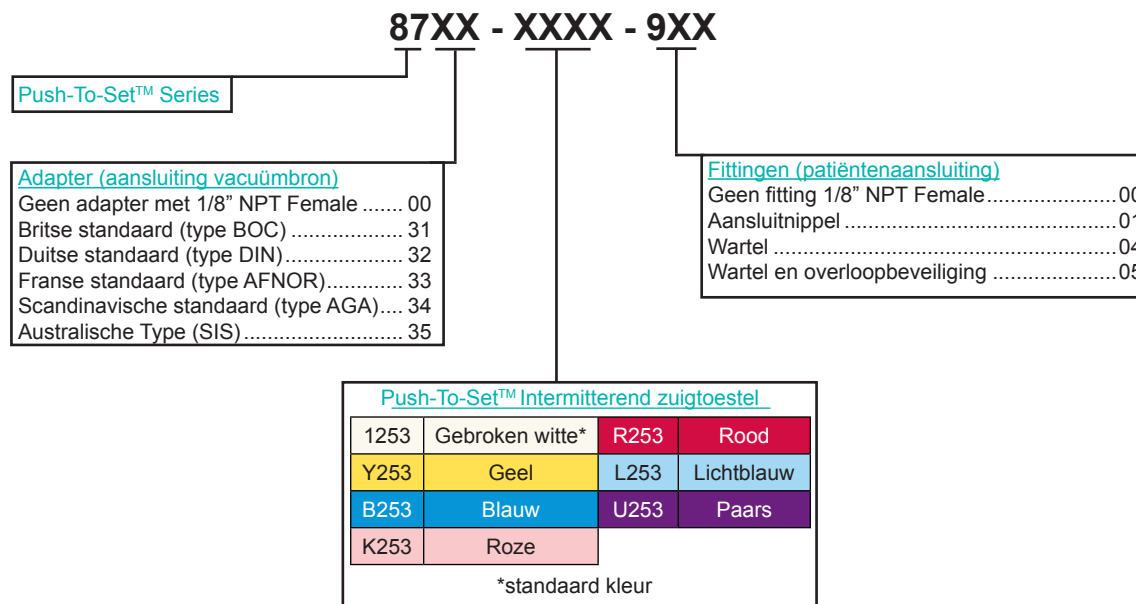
87XX - XXXX - 9XX

Push-To-Set™ Series

Adapter (aansluiting vacuümbron)
Geen adapter met 1/8" NPT Female ....... 00
Britse standaard (type BOC) .................... 31
Duitse standaard (type DIN)..................... 32
Franse standaard (type AFNOR)............. 33
Scandinavische standaard (type AGA).... 34
Australische Type (SIS)........................... 35

Fittingen (patiëntenaansluiting)
Geen fitting 1/8" NPT Female.......................00
Aansluitnippel ..............................................01
Wartel ..........................................................04
Wartel en overloopbeveiliging .......................05

Push-To-Set™ Intermitterend zuigtoestel

| 1253 | Gebroken witte* | R253 | Rood |
|---|---|---|---|
| Y253 | Geel | L253 | Lichtblauw |
| B253 | Blauw | U253 | Paars |
| K253 | Roze | | |

*standaard kleur